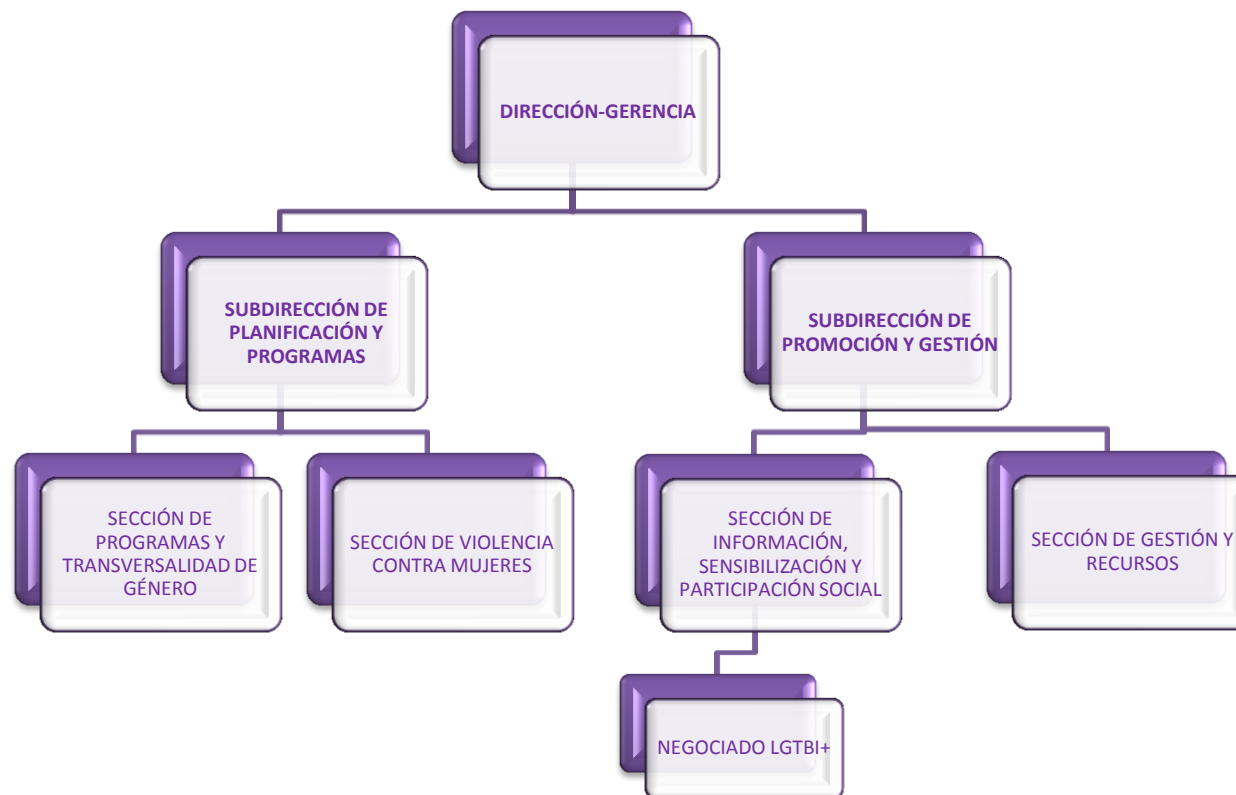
DIRECCIÓN-GERENCIA

SUBDIRECCIÓN DE PLANIFICACIÓN Y PROGRAMAS

SUBDIRECCIÓN DE PROMOCIÓN Y GESTIÓN

SECCIÓN DE PROGRAMAS Y TRANSVERSALIDAD DE GÉNERO

SECCIÓN DE VIOLENCIA CONTRA MUJERES

SECCIÓN DE INFORMACIÓN, SENSIBILIZACIÓN Y PARTICIPACIÓN SOCIAL

SECCIÓN DE GESTIÓN Y RECURSOS

NEGOCIADO LGTBI+